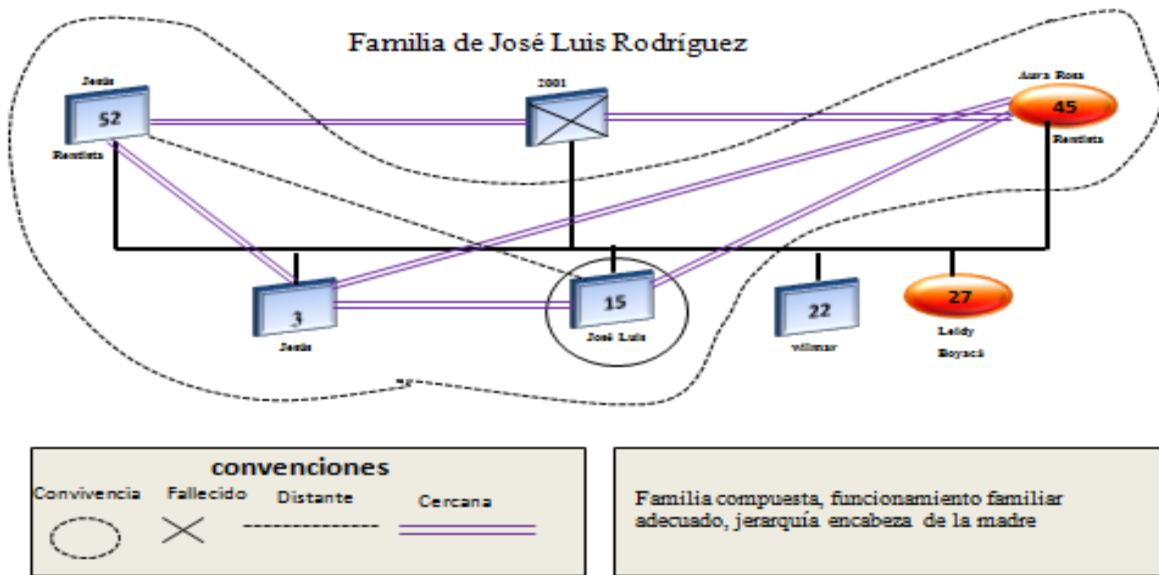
Familia de José Luis Rodríguez

Jesús
52
Rentista

2001

Aura Rosa
45
Rentista

3
Jesús

15
José Luis

22
wilmar

27
Leidy
Boyacá

convenciones
Convivencia
Fallecido
Distante
Cercana

Familia compuesta, funcionamiento familiar adecuado, jerarquía encabeza de la madre